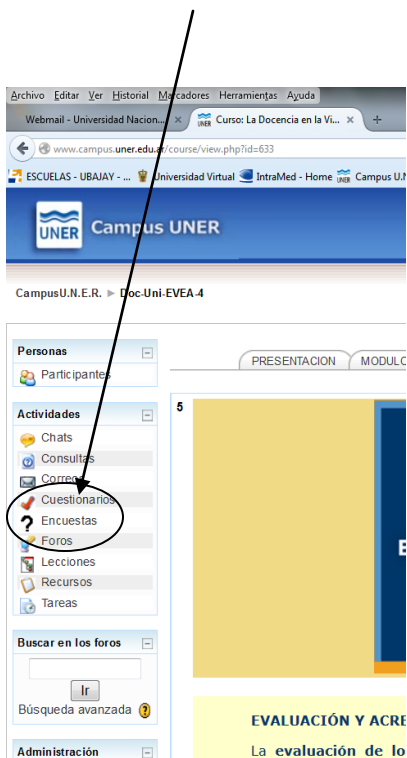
Archivo Editar Ver Historial Marcadores Herramientas Ayuda

Webmail - Universidad Nacion... ×

Curso: La Docencia en la Vi... ×

+

www.campus.uner.edu.ar/course/view.php?id=633

ESCUELAS - UBAJAY - ... Universidad Virtual IntraMed - Home Campus U

UNER Campus UNER

CampusU.N.E.R. ► Doc-Uni-EVEA-4

Personas

Participantes

Actividades

Chats

Consultas

Correo

Cuestionarios

Encuestas

Foros

Lecciones

Recursos

Tareas

Buscar en los foros

Ir

Búsqueda avanzada

Administración

PRESENTACION

MODULO

5

EVALUACIÓN Y ACRE

La evaluación de lo